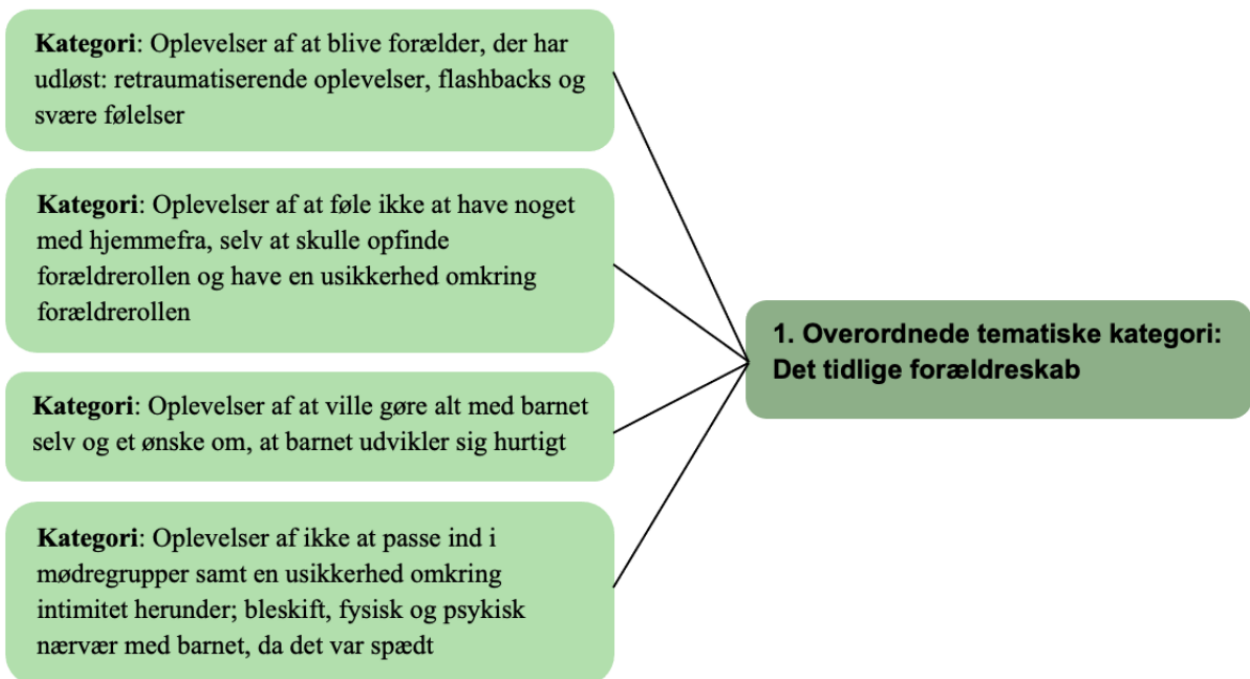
**Kategori**: Oplevelser af at blive forælder, der har udløst: retraumatiserende oplevelser, flashbacks og svære følelser

**Kategori**: Oplevelser af at føle ikke at have noget med hjemmefra, selv at skulle opfinde forældrerollen og have en usikkerhed omkring forældrerollen

**Kategori**: Oplevelser af at ville gøre alt med barnet selv og et ønske om, at barnet udvikler sig hurtigt

**Kategori**: Oplevelser af ikke at passe ind i mødregrupper samt en usikkerhed omkring intimitet herunder; bleskift, fysisk og psykisk nærvær med barnet, da det var spædt

**1. Overordnede tematiske kategori: Det tidlige forældreskab**